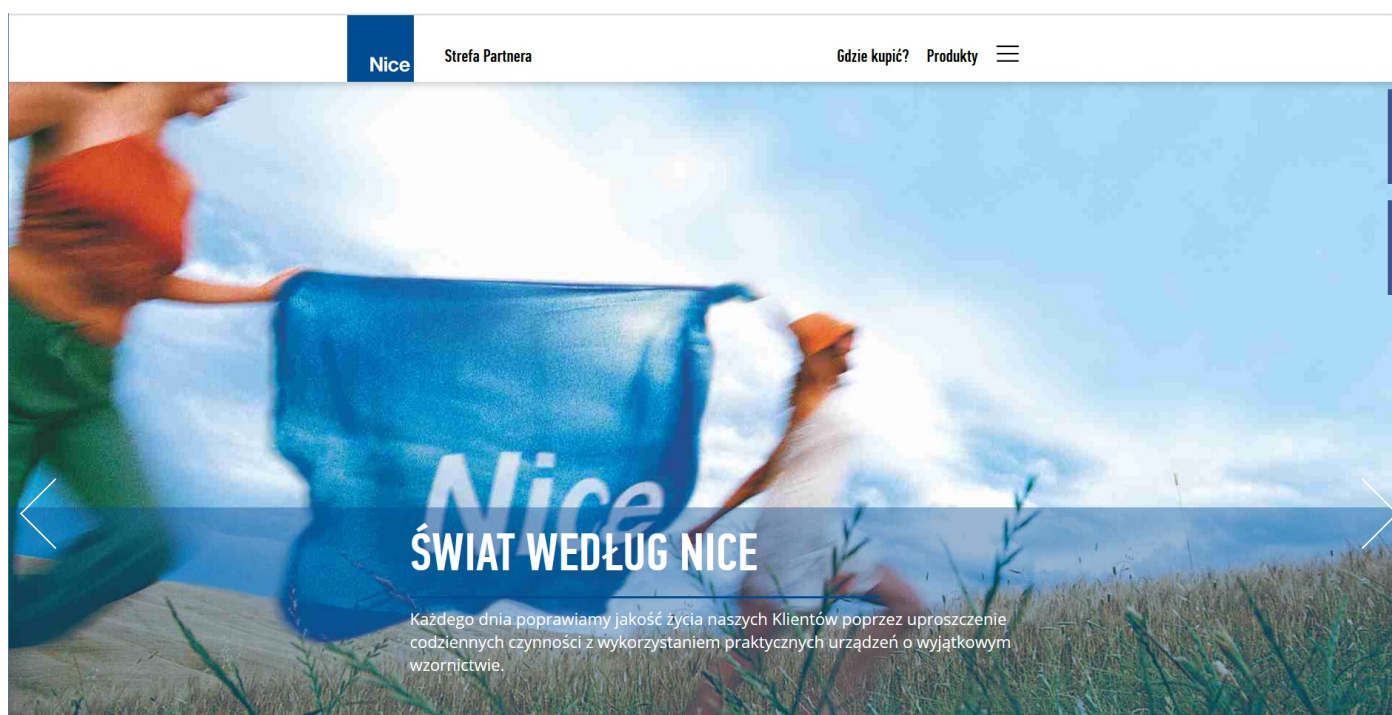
Nice

Strefa Partnera

Gdzie kupić? Produkty

Nice

ŚWIAT WEDŁUG NICE

Każdego dnia poprawiamy jakość życia naszych Klientów poprzez uproszczenie codziennych czynności z wykorzystaniem praktycznych urządzeń o wyjątkowym wzornictwie.